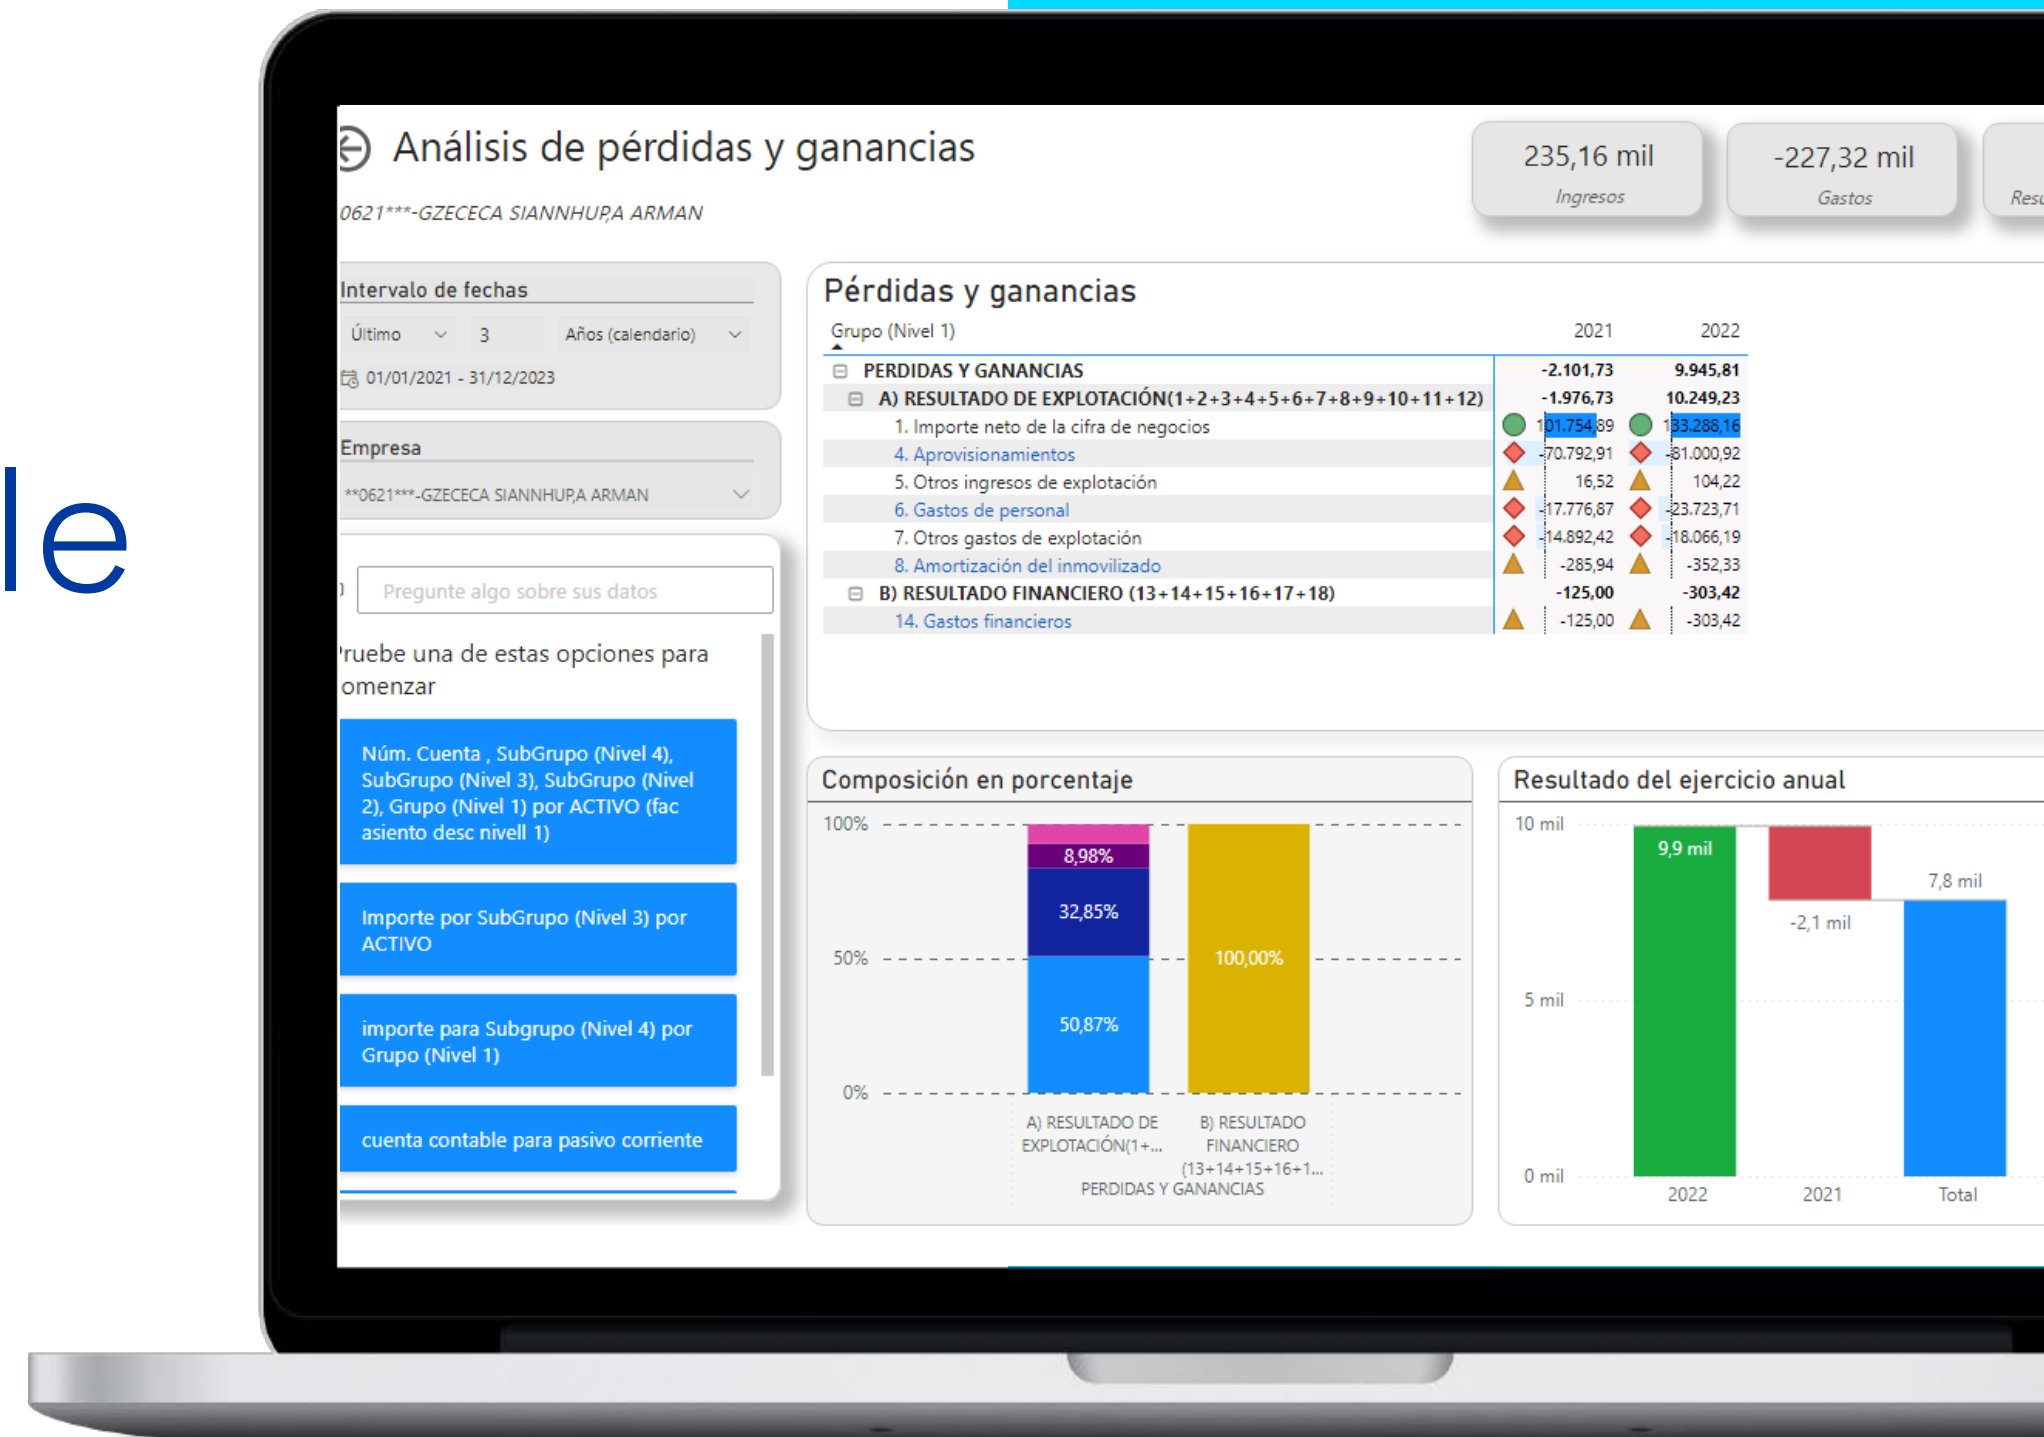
le

Análisis de pérdidas y ganancias

0621***-GZECECA SIANNHUPA ARMAN

235,16 mil
Ingresos

-227,32 mil
Gastos

Resu

Intervalo de fechas
Último 3 Años (calendario)
01/01/2021 - 31/12/2023

Empresa
**0621***-GZECECA SIANNHUPA ARMAN

Pregunte algo sobre sus datos

'ruebe una de estas opciones para omenzar

Núm. Cuenta , SubGrupo (Nivel 4), SubGrupo (Nivel 3), SubGrupo (Nivel 2), Grupo (Nivel 1) por ACTIVO (fac asiento desc nivell 1)

Importe por SubGrupo (Nivel 3) por ACTIVO

importe para Subgrupo (Nivel 4) por Grupo (Nivel 1)

cuenta contable para pasivo corriente

Pérdidas y ganancias

| Grupo (Nivel 1) | 2021 | 2022 |
|---|---|---|
| PERDIDAS Y GANANCIAS | -2.101,73 | 9.945,81 |
| A) RESULTADO DE EXPLOTACIÓN(1+2+3+4+5+6+7+8+9+10+11+12) | -1.976,73 | 10.249,23 |
| 1. Importe neto de la cifra de negocios | 101.754,89 | 133.288,16 |
| 4. Aprovisionamientos | -70.792,91 | -81.000,92 |
| 5. Otros ingresos de explotación | 16,52 | 104,22 |
| 6. Gastos de personal | -17.776,87 | -23.723,71 |
| 7. Otros gastos de explotación | -14.892,42 | -18.066,19 |
| 8. Amortización del inmovilizado | -285,94 | -352,33 |
| B) RESULTADO FINANCIERO (13+14+15+16+17+18) | -125,00 | -303,42 |
| 14. Gastos financieros | -125,00 | -303,42 |

Composición en porcentaje
100%
50%
0%
8,98%
32,85%
50,87%
100,00%
A) RESULTADO DE EXPLOTACIÓN(1+...
B) RESULTADO FINANCIERO (13+14+15+16+1...
PERDIDAS Y GANANCIAS

Resultado del ejercicio anual
10 mil
5 mil
0 mil
9,9 mil
-2,1 mil
7,8 mil
2022
2021
Total